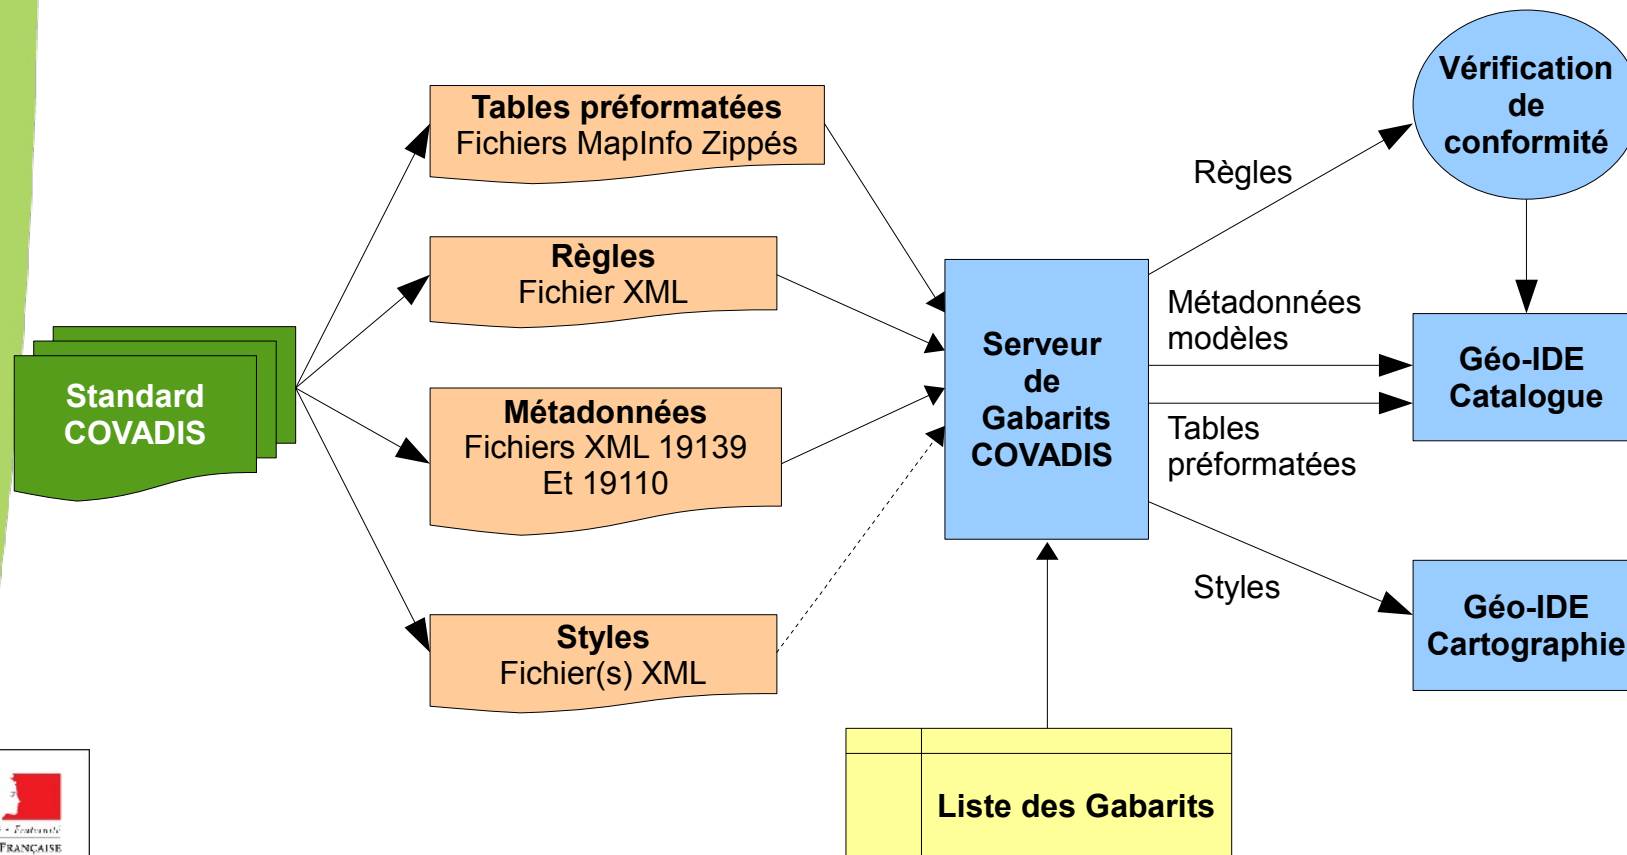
Tables préformatées
Fichiers MapInfo Zippés

Règles
Fichier XML

Standard COVADIS

Métadonnées
Fichiers XML 19139
Et 19110

Styles
Fichier(s) XML

Serveur de Gabarits COVADIS

Règles

Vérification de conformité

Métadonnées modèles

Tables préformatées

Géo-IDE Catalogue

Styles

Géo-IDE Cartographie

Liste des Gabarits

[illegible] • Fraternité
FRANÇAISE